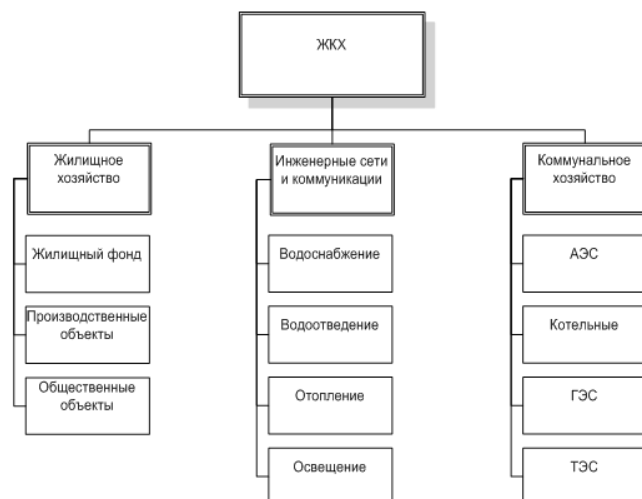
ЖКХ

Жилищное хозяйство

Жилищный фонд

Производственные объекты

Общественные объекты

Инженерные сети и коммуникации

Водоснабжение

Водоотведение

Отопление

Освещение

Коммунальное хозяйство

АЭС

Котельные

ГЭС

ТЭС